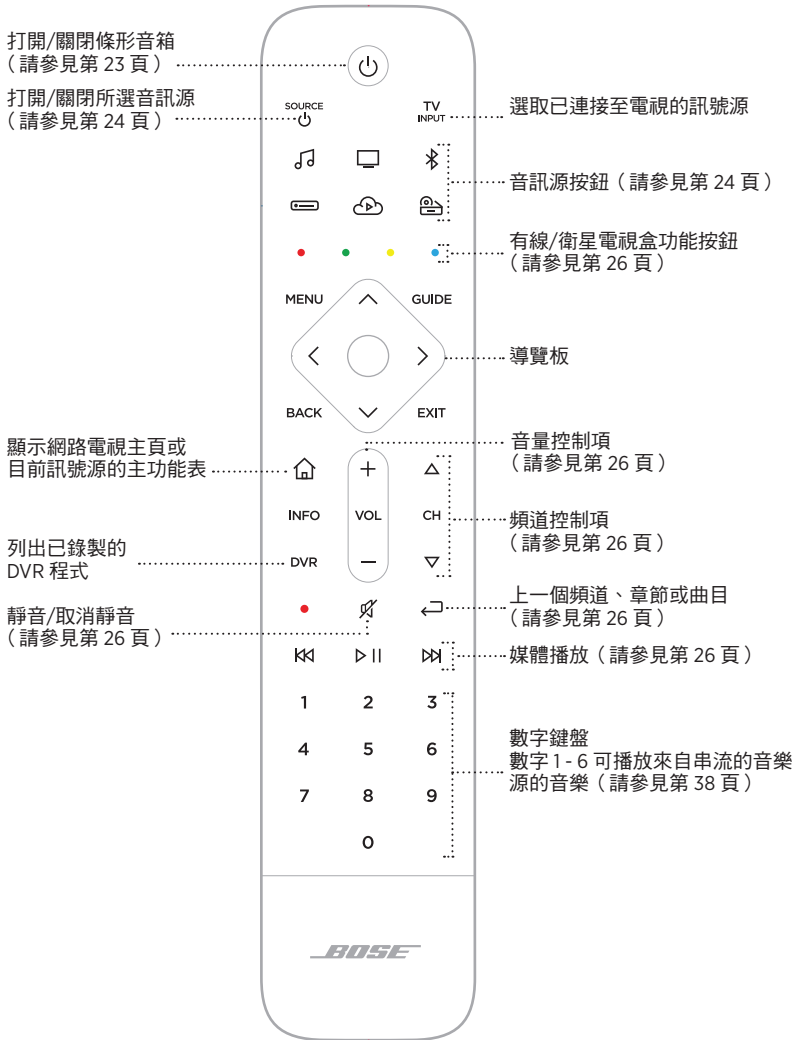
打開/關閉條形音箱
（請參見第 23 頁）

打開/關閉所選音訊源
（請參見第 24 頁）

SOURCE

TV INPUT

選取已連接至電視的訊號源

音訊源按鈕（請參見第 24 頁）

有線/衛星電視盒功能按鈕
（請參見第 26 頁）

MENU

GUIDE

導覽板

BACK

EXIT

顯示網路電視主頁或目前訊號源的主功能表

音量控制項
（請參見第 26 頁）

INFO

VOL

CH

頻道控制項
（請參見第 26 頁）

列出已錄製的 DVR 程式

DVR

上一個頻道、章節或曲目
（請參見第 26 頁）

靜音/取消靜音
（請參見第 26 頁）

媒體播放（請參見第 26 頁）

1 2 3
4 5 6
7 8 9
0

數字鍵盤
數字 1 - 6 可播放來自串流的音樂源的音樂（請參見第 38 頁）

BOSE